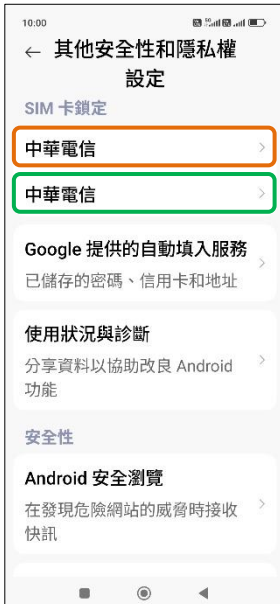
10:00

← 其他安全性和隱私權設定

SIM 卡鎖定

中華電信

中華電信

Google 提供的自動填入服務
已儲存的密碼、信用卡和地址

使用狀況與診斷
分享資料以協助改良 Android 功能

安全性

Android 安全瀏覽
在發現危險網站的威脅時接收快訊